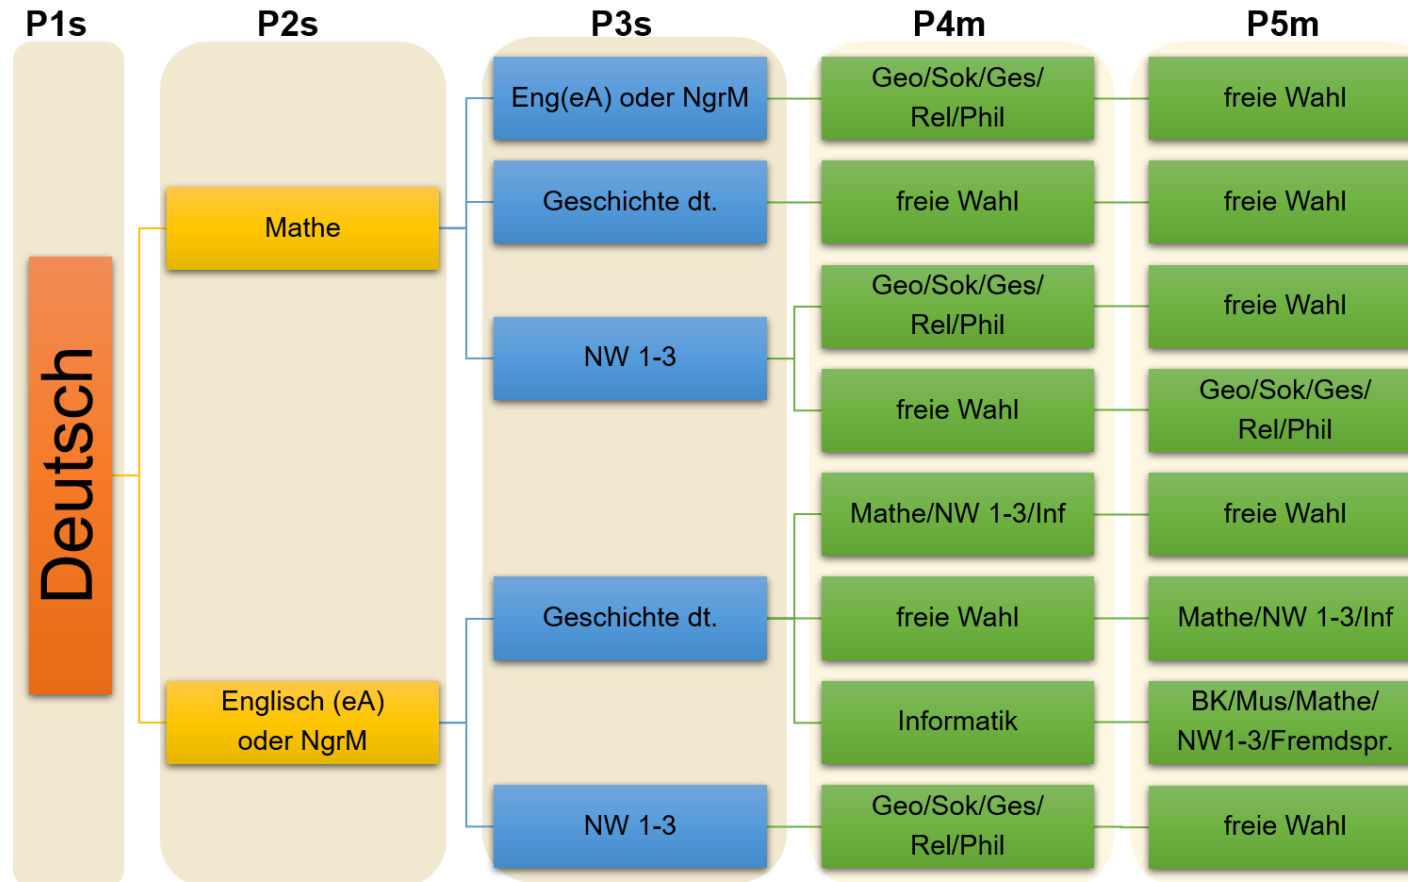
P1s
P2s
P3s
P4m
P5m

Deutsch

Mathe

Englisch (eA) oder NgrM

Eng(eA) oder NgrM
Geo/Sok/Ges/ Rel/Phil
freie Wahl

Geschichte dt.
freie Wahl
freie Wahl

NW 1-3
Geo/Sok/Ges/ Rel/Phil
freie Wahl
freie Wahl
Geo/Sok/Ges/ Rel/Phil

Geschichte dt.
Mathe/NW 1-3/Inf
freie Wahl
freie Wahl
Mathe/NW 1-3/Inf
Informatik
BK/Mus/Mathe/ NW1-3/Fremdspr.

NW 1-3
Geo/Sok/Ges/ Rel/Phil
freie Wahl